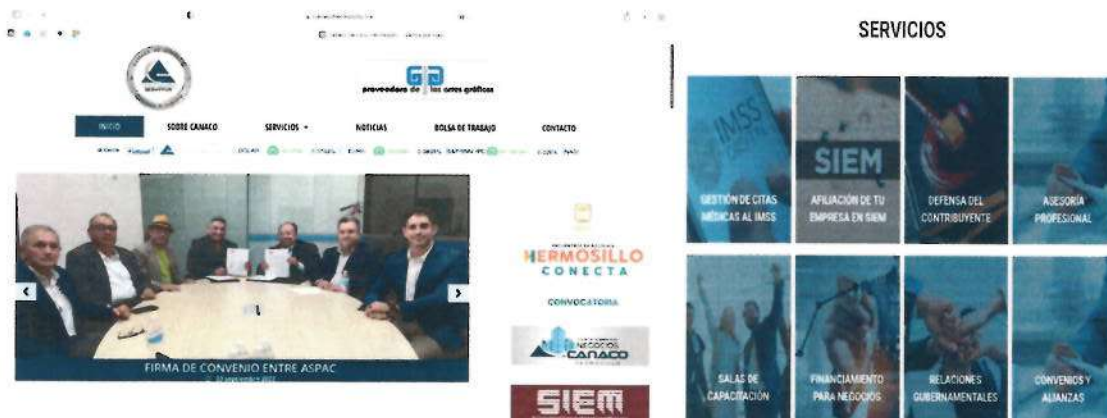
SERVICIOS

proveedora de las artes gráficas

INICIO SOBRE CANACO SERVICIOS NOTICIAS BOLSA DE TRABAJO CONTACTO

DOLAR EURO

FIRMA DE CONVENIO ENTRE ASPAC

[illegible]

HERMOSILLO CONECTA

CONVOCATORIA

CANACO

SIEM

SIEM

GESTIÓN DE CITAS MÉDICAS AL IMSS

AFILIACIÓN DE TU EMPRESA EN SIEM

DEFENSA DEL CONTRIBUYENTE

ASESORÍA PROFESIONAL

SALAS DE CAPACITACIÓN

FINANCIAMIENTO PARA NEGOCIOS

RELACIONES GUBERNAMENTALES

CONVENIOS Y ALIANZAS